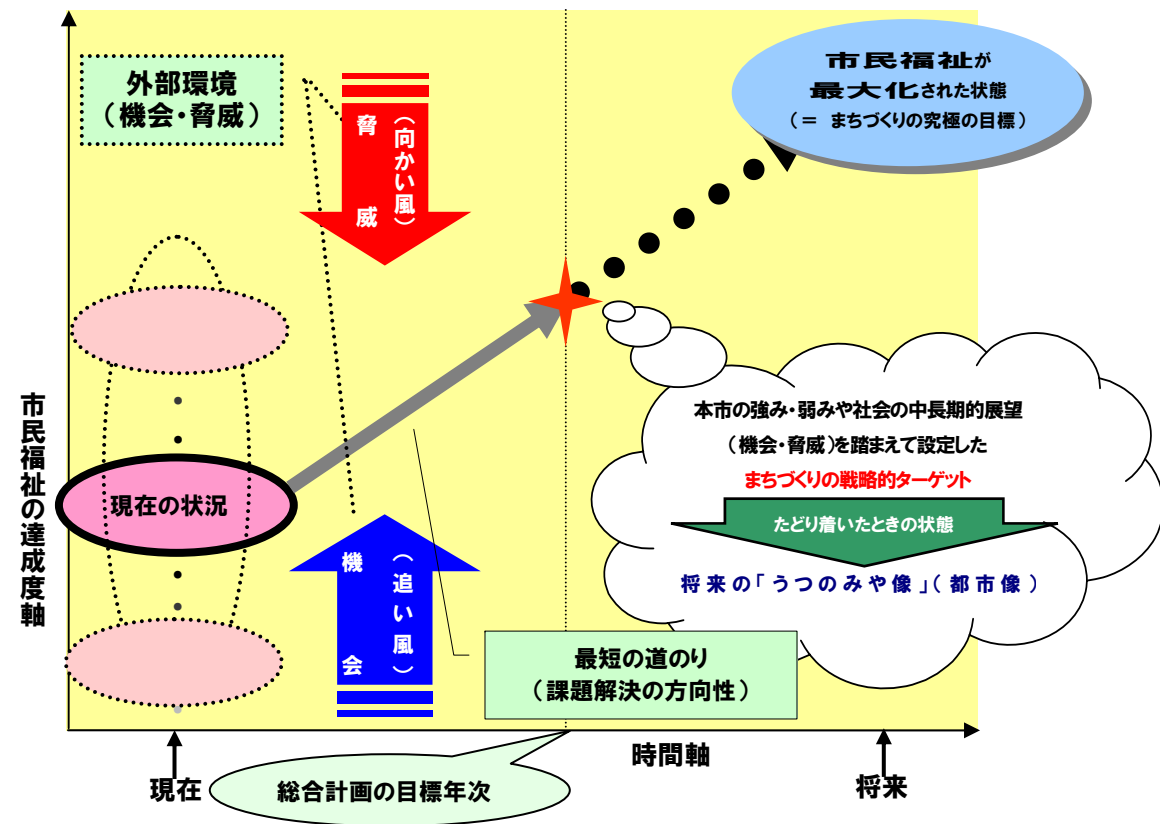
外部環境
（機会・脅威）

脅威
（向かい風）

市民福祉が
最大化された状態
（＝ まちづくりの究極の目標）

市民福祉の達成度軸

現在の状況

本市の強み・弱みや社会の中長期的展望
（機会・脅威）を踏まえて設定した
まちづくりの戦略的ターゲット

たどり着いたときの状態

将来の「うつのみや像」（都市像）

機会
（追い風）

最短の道のり
（課題解決の方向性）

時間軸

現在

総合計画の目標年次

将来